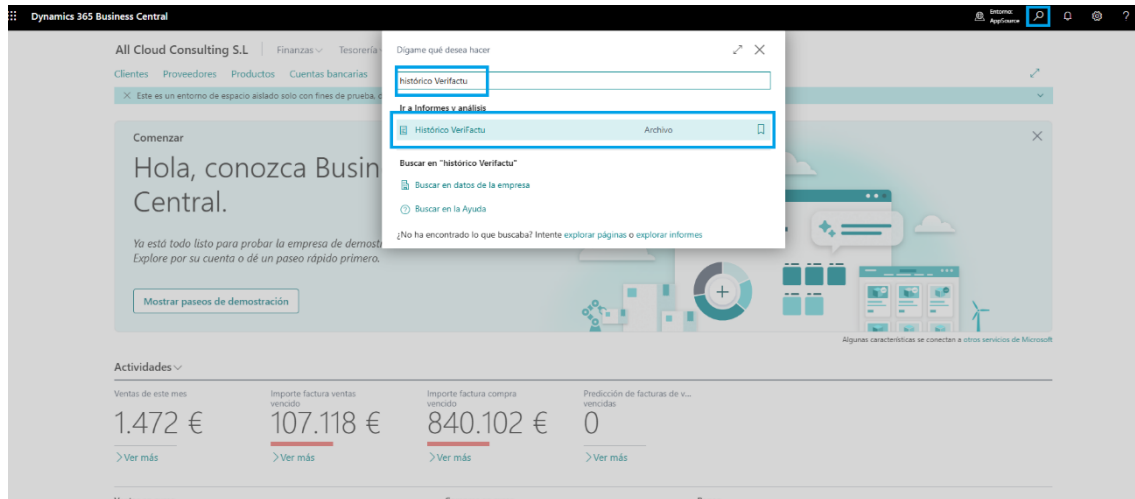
Dynamics 365 Business Central

Entorno: AppSource

All Cloud Consulting S.L | Finanzas Tesorería

Clientes Proveedores Productos Cuentas bancarias

Este es un entorno de espacio aislado solo con fines de prueba, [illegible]

Comenzar

Hola, conozca Busin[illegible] Central.

Ya está todo listo para probar la empresa de demost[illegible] Explore por su cuenta o dé un paseo rápido primero.

Mostrar paseos de demostración

Dígame qué desea hacer

histórico Verifactu

Ir a Informes y análisis

Histórico VeriFactu Archivo

Buscar en "histórico Verifactu"

Buscar en datos de la empresa

Buscar en la Ayuda

¿No ha encontrado lo que buscaba? Intente explorar páginas o explorar informes

Algunas características se conectan a otros servicios de Microsoft

Actividades

Ventas de este mes
1.472 €
Ver más

Importe factura ventas vencido
107.118 €
Ver más

Importe factura compra vencido
840.102 €
Ver más

Predicción de facturas de v... vencidas
0
Ver más